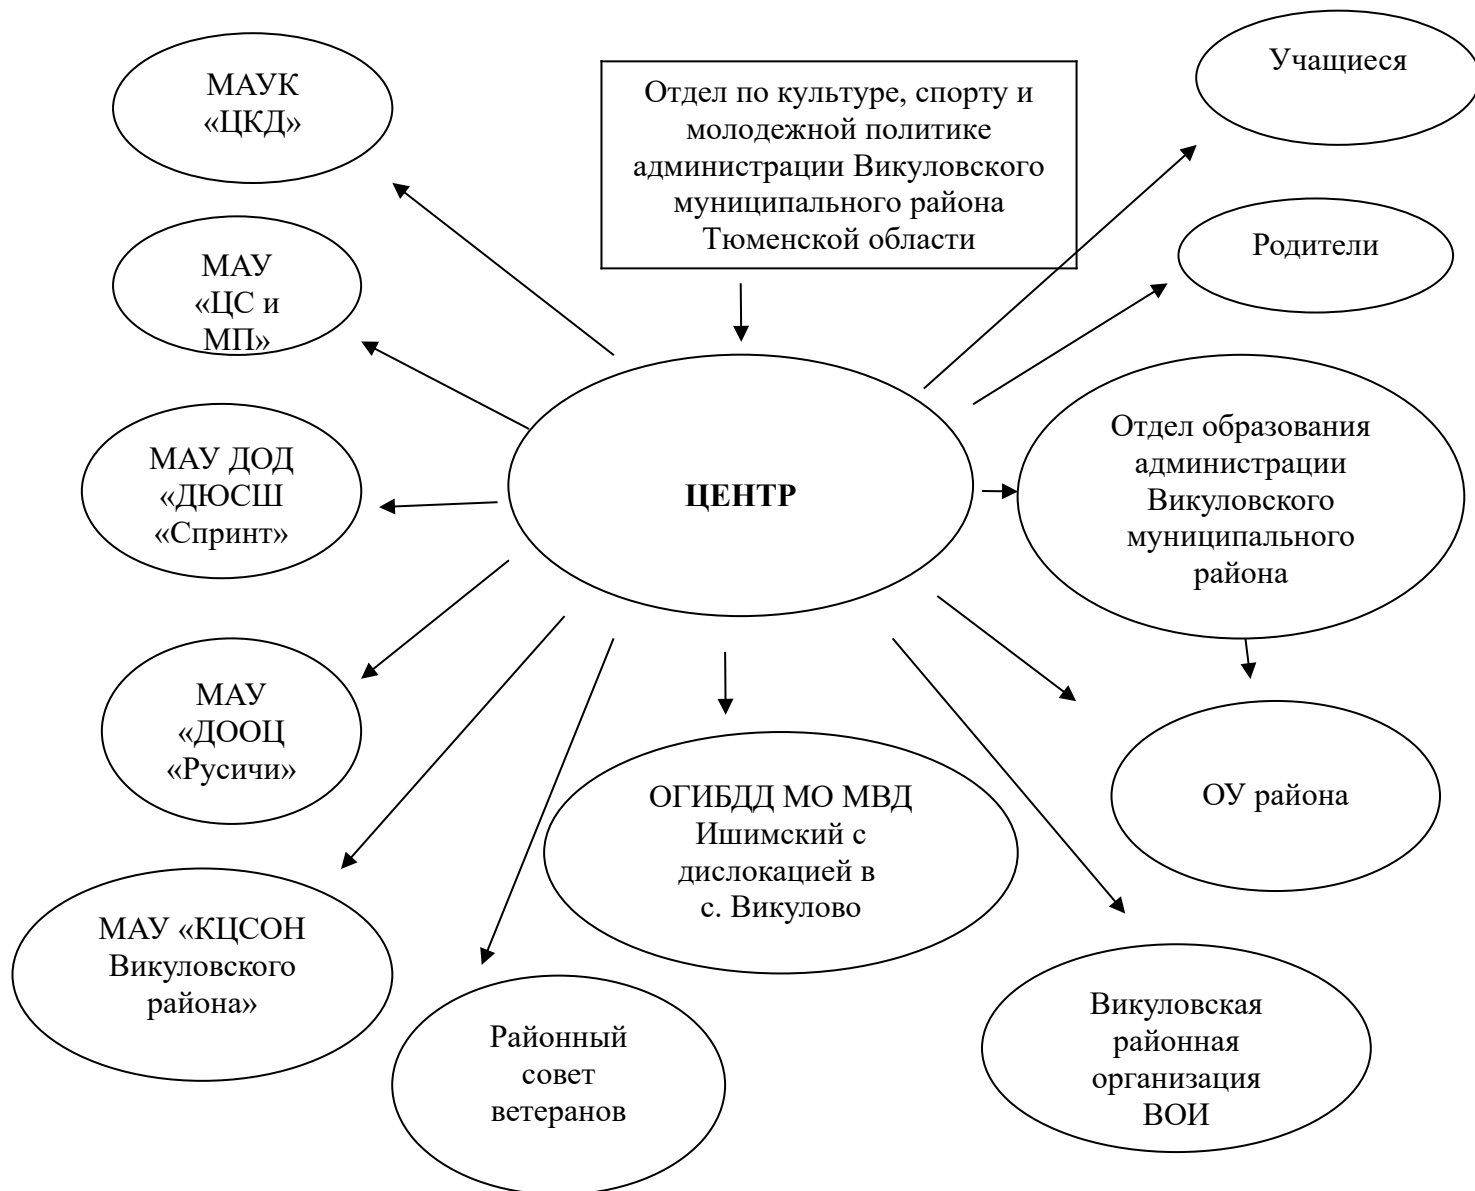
МАУК «ЦКД»

Отдел по культуре, спорту и молодежной политике администрации Викуловского муниципального района Тюменской области

Учащиеся

МАУ «ЦС и МП»

Родители

МАУ ДОД «ДЮСШ «Спринт»

ЦЕНТР

Отдел образования администрации Викуловского муниципального района

МАУ «ДООЦ «Русичи»

ОГИБДД МО МВД Ишимский с дислокацией в с. Викулово

ОУ района

МАУ «КЦСОН Викуловского района»

Районный совет ветеранов

Викуловская районная организация ВОИ